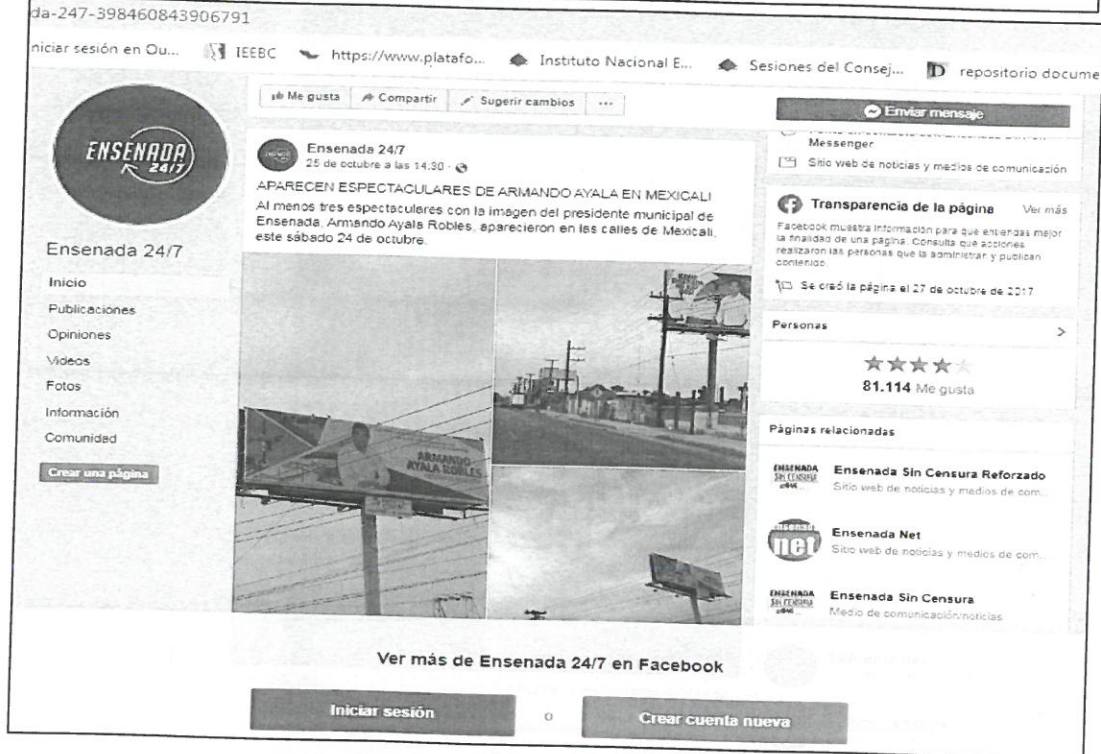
da-247-398460843906791

niciar sesión en Ou... IEEBC https://www.platafo... Instituto Nacional E... Sesiones del Consej... repositorio docume

Me gusta Compartir Sugerir cambios ···

Enviar mensaje

ENSENADA 24/7

Ensenada 24/7

Inicio
Publicaciones
Opiniones
Videos
Fotos
Información
Comunidad

Crear una página

Ensenada 24/7
25 de octubre a las 14:30 ·

APARECEN ESPECTACULARES DE ARMANDO AYALA EN MEXICALI
Al menos tres espectaculares con la imagen del presidente municipal de Ensenada, Armando Ayala Robles, aparecieron en las calles de Mexicali, este sábado 24 de octubre.

ARMANDO AYALA ROBLES

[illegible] Messenger

Sitio web de noticias y medios de comunicación

Transparencia de la página Ver más
Facebook muestra información para que entiendas mejor la finalidad de una página. Consulta qué acciones realizaron las personas que la administran y publican contenido.

Se creó la página el 27 de octubre de 2017

Personas >

81.114 Me gusta

Páginas relacionadas

Ensenada Sin Censura Reforzado
Sitio web de noticias y medios de com...

Ensenada Net
Sitio web de noticias y medios de com...

Ensenada Sin Censura
Medio de comunicación/noticias

Ver más de Ensenada 24/7 en Facebook

Iniciar sesión o Crear cuenta nueva